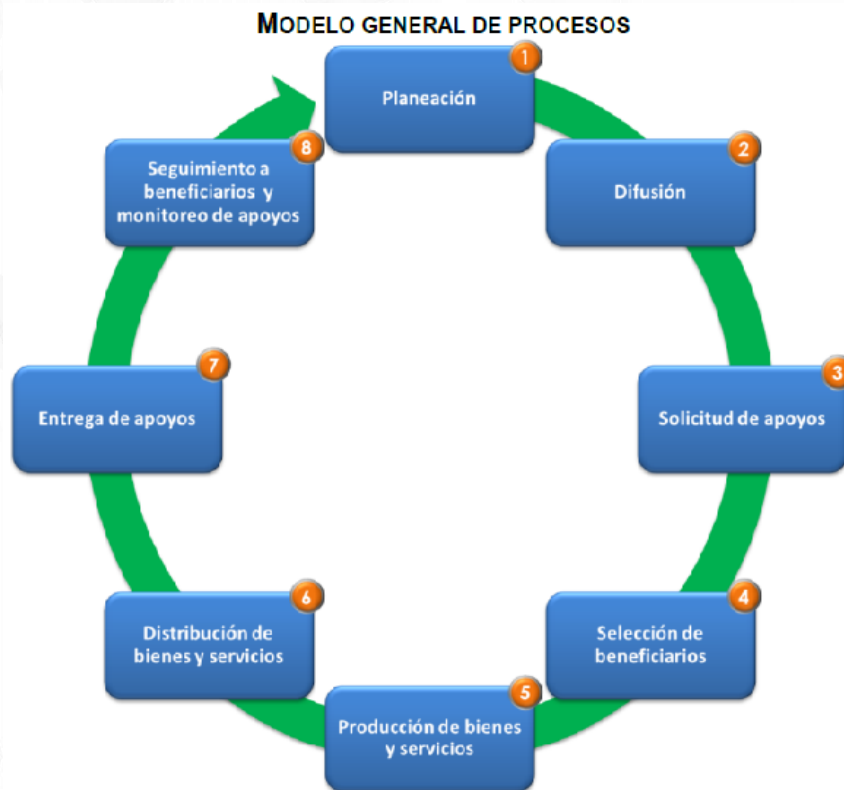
MODELO GENERAL DE PROCESOS

1
Planeación

2
Difusión

3
Solicitud de apoyos

4
Selección de beneficiarios

5
Producción de bienes y servicios

6
Distribución de bienes y servicios

7
Entrega de apoyos

8
Seguimiento a beneficiarios y monitoreo de apoyos